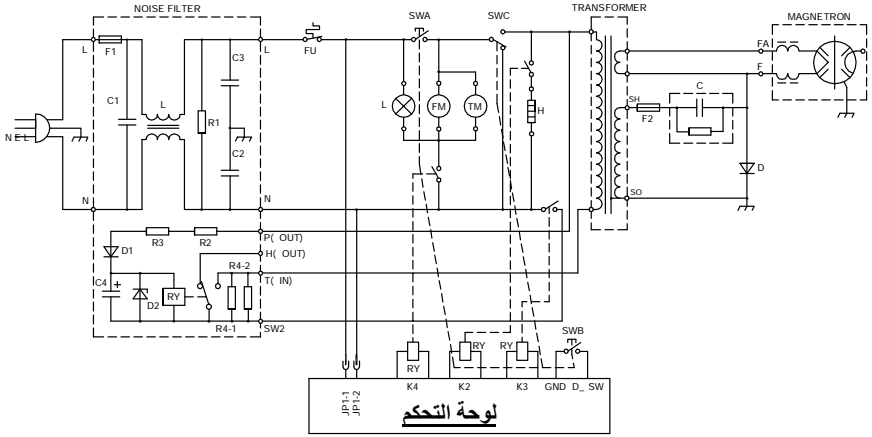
NOISE FILTER
SWA
SWC
TRANSFORMER
MAGNETRON
L
F1
L
FU
FA
C3
F
C1
L
R1
L
FM
TM
H
C
SH
F2
N E L
C2
D
SO
N
N
R3
R2
P( OUT)
D1
H( OUT)
R4-2
C4
+
RY
T( IN)
D2
R4-1
SW2
SWB
RY
RY
RY
RY
K4
K2
K3
GND
D_ SW
JP1-1
JP1-2
لوحة التحكم